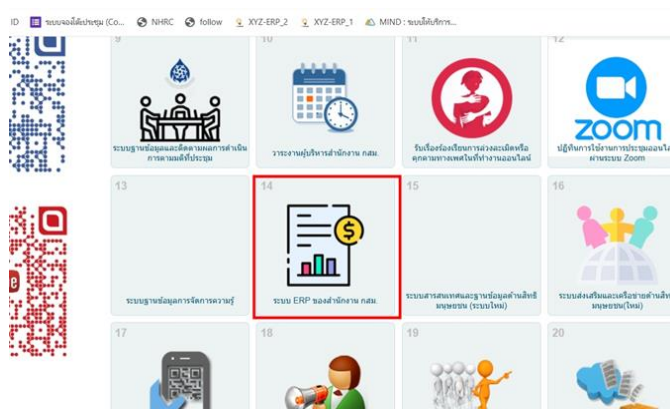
ID ระบบจองห้องประชุม (Co... NHRC follow XYZ-ERP_2 XYZ-ERP_1 MIND : ระบบให้บริการ...

9

ระบบฐานข้อมูลและติดตามผลการดำเนินการตามมติที่ประชุม

10

วาระงานผู้บริหารสำนักงาน กสม.

11

รับเรื่องร้องเรียนการล่วงละเมิดหรือคุกคามทางเพศในที่ทำงานออนไลน์

12

zoom

ปฏิทินการใช้งานการประชุมออนไลน์ผ่านระบบ Zoom

13

ระบบฐานข้อมูลการจัดการความรู้

14

ระบบ ERP ของสำนักงาน กสม.

15

ระบบสารสนเทศและฐานข้อมูลด้านสิทธิมนุษยชน (ระบบใหม่)

16

ระบบส่งเสริมและเครือข่ายด้านสิทธิมนุษยชน(ใหม่)

17

18

19

20